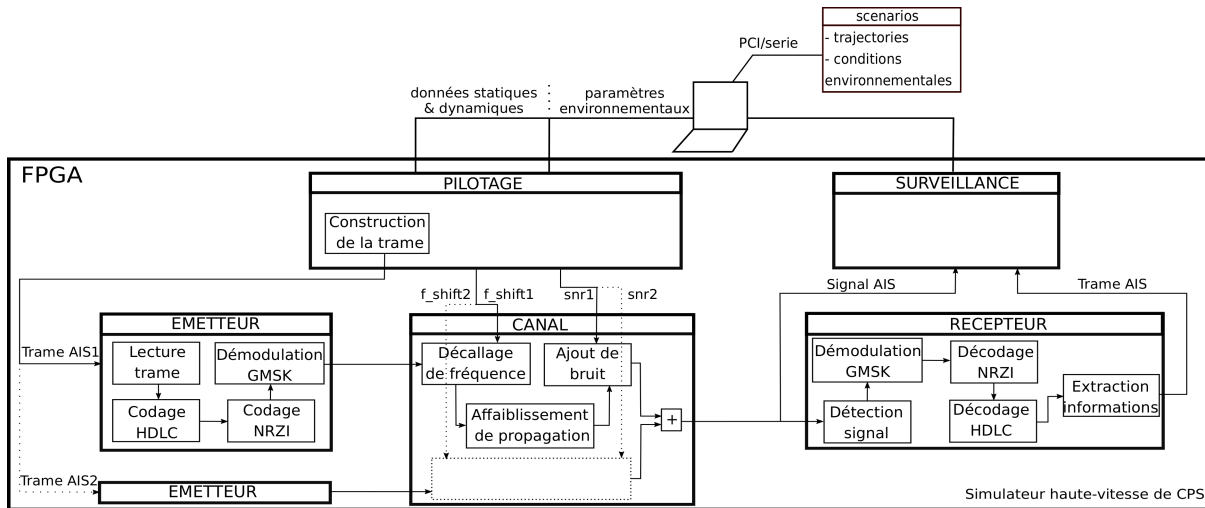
scenarios
- trajectories
- conditions environnementales

PCI/serie

données statiques & dynamiques

paramètres environnementaux

FPGA

PILOTAGE

Construction de la trame

SURVEILLANCE

Signal AIS

Trame AIS

f_shift2 f_shift1

snr1 snr2

EMETTEUR

Trame AIS1

Lecture trame

Démodulation GMSK

Codage HDLC

Codage NRZI

CANAL

Décallage de fréquence

Ajout de bruit

Affaiblissement de propagation

+

RECEPTEUR

Démodulation GMSK

Décodage NRZI

Extraction informations

Détection signal

Décodage HDLC

Trame AIS2

EMETTEUR

Simulateur haute-vitesse de CPS